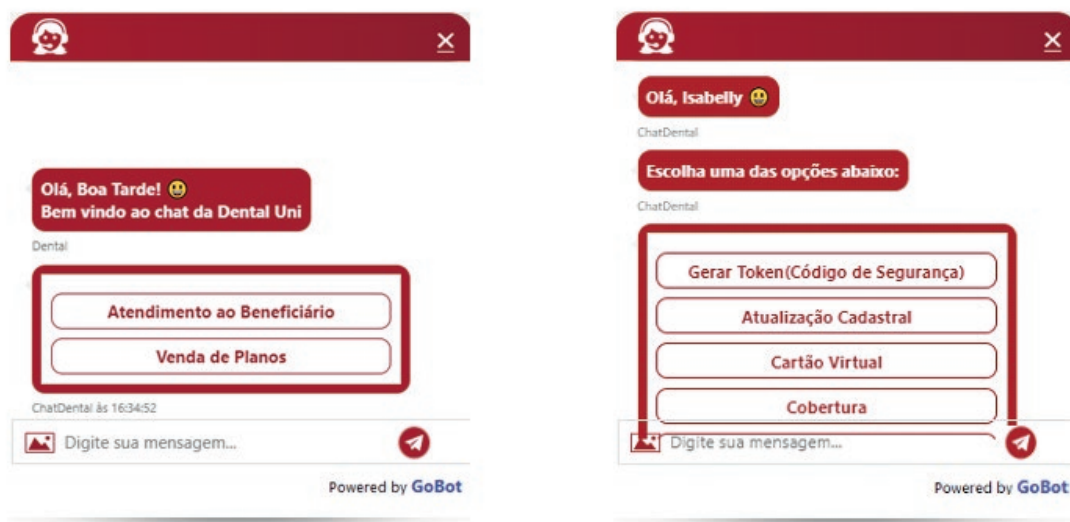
×

Olá, Boa Tarde! 😃
Bem vindo ao chat da Dental Uni

Dental

Atendimento ao Beneficiário

Venda de Planos

ChatDental às 16:34:52

Digite sua mensagem...

Powered by GoBot

×

Olá, Isabelly 😃

ChatDental

Escolha uma das opções abaixo:

ChatDental

Gerar Token(Código de Segurança)

Atualização Cadastral

Cartão Virtual

Cobertura

Digite sua mensagem...

Powered by GoBot